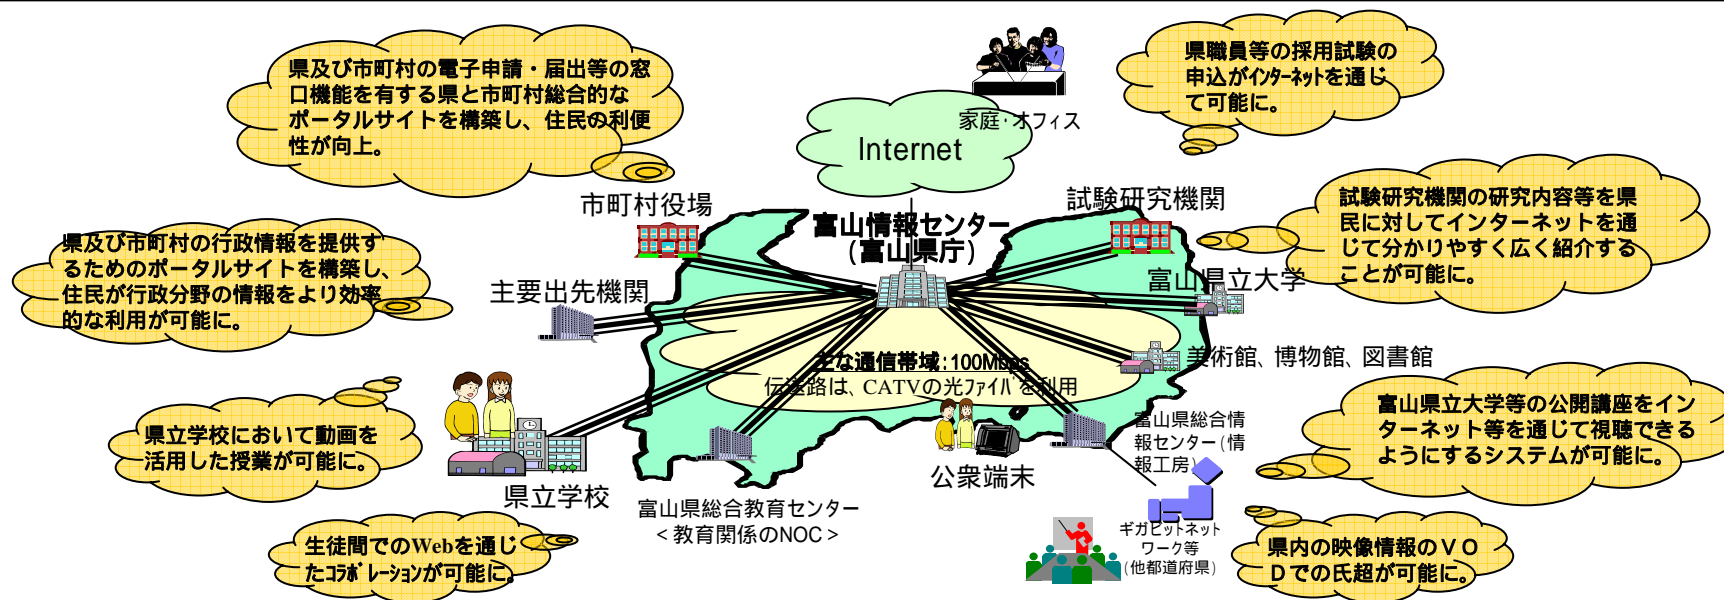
県及び市町村の電子申請・届出等の窓口機能を有する県と市町村総合的なポータルサイトを構築し、住民の利便性が向上。

家庭・オフィス

Internet

県職員等の採用試験の申込がインターネットを通じて可能に。

市町村役場

富山情報センター（富山県庁）

試験研究機関

試験研究機関の研究内容等を県民に対してインターネットを通じて分かりやすく広く紹介することが可能に。

県及び市町村の行政情報を提供するためのポータルサイトを構築し、住民が行政分野の情報をより効率的な利用が可能に。

主要出先機関

富山県立大学

主な通信帯域：100Mbps
伝送路は、CATVの光ファイバを利用

美術館、博物館、図書館

県立学校において動画を活用した授業が可能に。

富山県総合情報センター（情報工房）

富山県立大学等の公開講座をインターネット等を通じて視聴できるようにするシステムが可能に。

公衆端末

県立学校

富山県総合教育センター
＜教育関係のNOC＞

生徒間でのWebを通じたコラボレーションが可能に。

ギガビットネットワーク等
（他都道府県）

県内の映像情報のＶＯＤでの氏超が可能に。